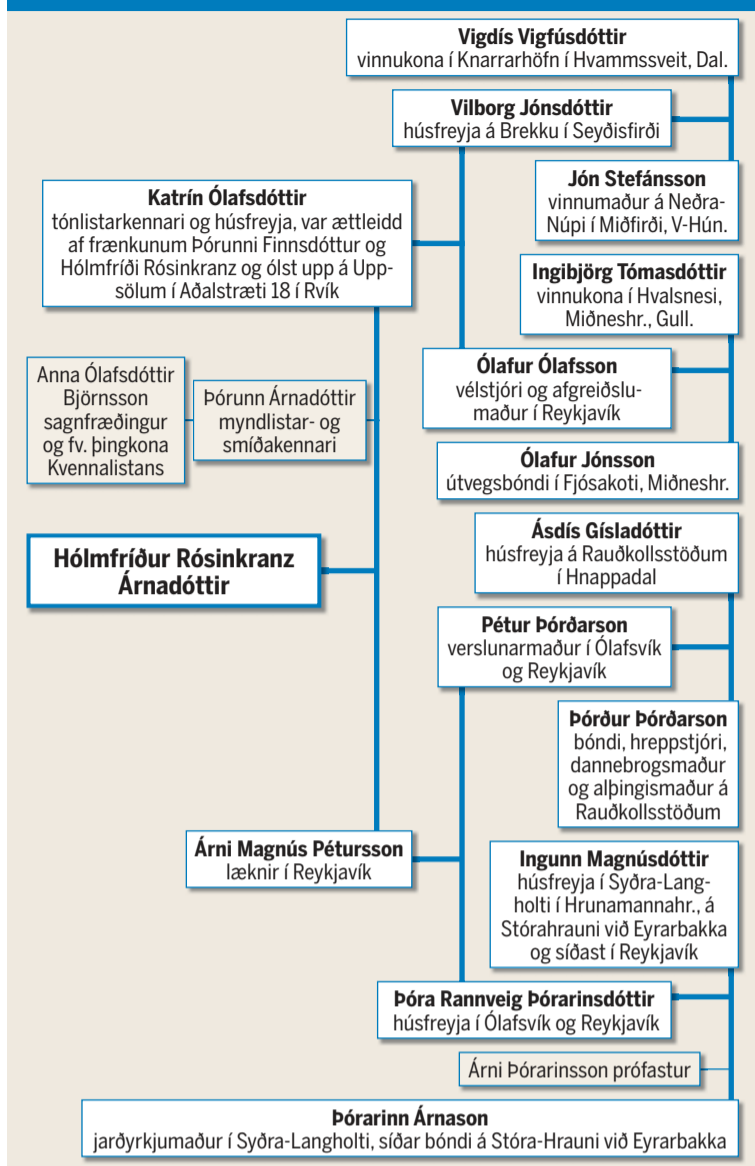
**Vigdís Vigfúsdóttir**
vinnukona í Knarrarhöfn í Hvammssveit, Dal.

**Vilborg Jónsdóttir**
húsfreyja á Brekku í Seyðisfirði

**Jón Stefánsson**
vinnumaður á Neðra-Núpi í Miðfirði, V-Hún.

**Katrín Ólafsdóttir**
tónlistarkennari og húsfreyja, var ættleidd af frænkunum Þórunni Finnsdóttur og Hólmfríði Rósinkranz og ólst upp á Uppsölum í Aðalstræti 18 í Rvík

**Ingibjörg Tómasdóttir**
vinnukona í Hvalsnesi, Miðneshr., Gull.

Anna Ólafsdóttir Björnsson sagnfræðingur og fv. þingkona Kvennalistans

Þórunn Árnadóttir myndlistar- og smíðakennari

**Ólafur Ólafsson**
vélstjóri og afgreiðslumaður í Reykjavík

**Ólafur Jónsson**
útvegsbóndi í Fjósakoti, Miðneshr.

**Ásdís Gísladóttir**
húsfreyja á Rauðkollsstöðum í Hnappadal

**Hólmfríður Rósinkranz Árnadóttir**

**Pétur Þórðarson**
verslunarmaður í Ólafsvík og Reykjavík

**Þórður Þórðarson**
bóndi, hreppstjóri, dannebrogsmaður og alþingismaður á Rauðkollsstöðum

**Árni Magnús Pétursson**
læknir í Reykjavík

**Ingunn Magnúsdóttir**
húsfreyja í Syðra-Langholti í Hrunamannahr., á Stórahrauni við Eyrarbakka og síðast í Reykjavík

**Þóra Rannveig Þórarinsdóttir**
húsfreyja í Ólafsvík og Reykjavík

Árni Þórarinsson prófastur

**Þórarinn Árnason**
jarðyrkjumaður í Syðra-Langholti, síðar bóndi á Stóra-Hrauni við Eyrarbakka